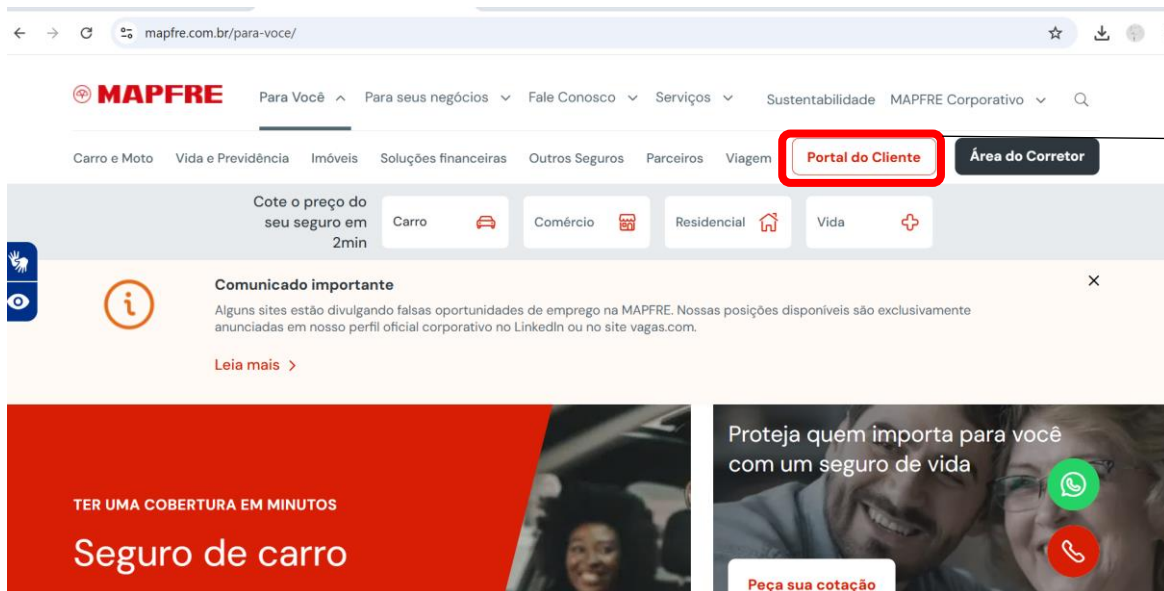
mapfre.com.br/para-voce/

MAPFRE

Para Você

Para seus negócios

Fale Conosco

Serviços

Sustentabilidade

MAPFRE Corporativo

Carro e Moto

Vida e Previdência

Imóveis

Soluções financeiras

Outros Seguros

Parceiros

Viagem

Portal do Cliente

Área do Corretor

Cote o preço do seu seguro em 2min

Carro

Comércio

Residencial

Vida

Comunicado importante

Alguns sites estão divulgando falsas oportunidades de emprego na MAPFRE. Nossas posições disponíveis são exclusivamente anunciadas em nosso perfil oficial corporativo no LinkedIn ou no site vagas.com.

Leia mais

TER UMA COBERTURA EM MINUTOS

Seguro de carro

Proteja quem importa para você com um seguro de vida

Peça sua cotação